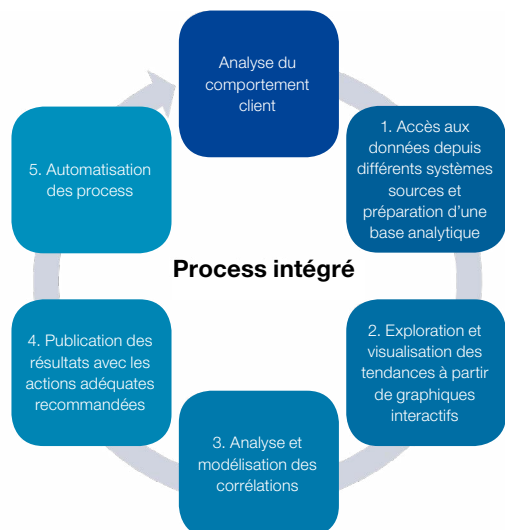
Analyse du comportement client

1. Accès aux données depuis différents systèmes sources et préparation d'une base analytique

2. Exploration et visualisation des tendances à partir de graphiques interactifs

3. Analyse et modélisation des corrélations

4. Publication des résultats avec les actions adéquates recommandées

5. Automatisation des process

Process intégré